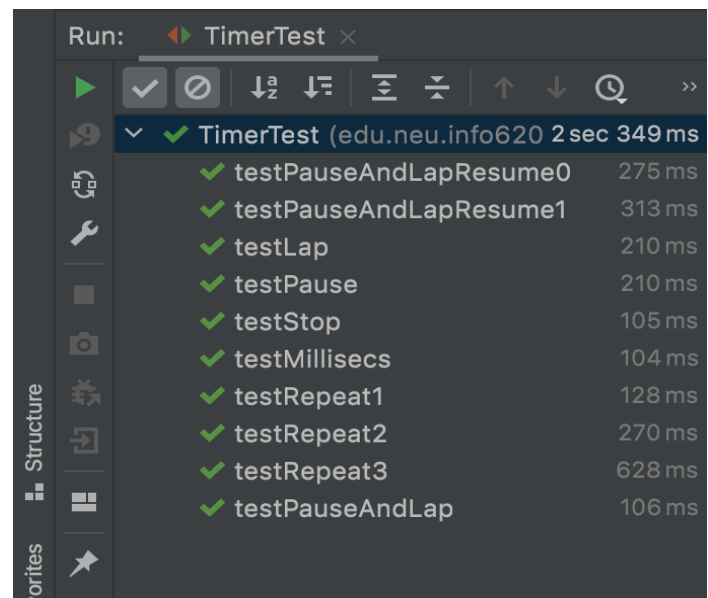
Run: TimerTest ×

TimerTest (edu.neu.info620 2 sec 349 ms
testPauseAndLapResume0 275 ms
testPauseAndLapResume1 313 ms
testLap 210 ms
testPause 210 ms
testStop 105 ms
testMillisecs 104 ms
testRepeat1 128 ms
testRepeat2 270 ms
testRepeat3 628 ms
testPauseAndLap 106 ms

Structure
orites